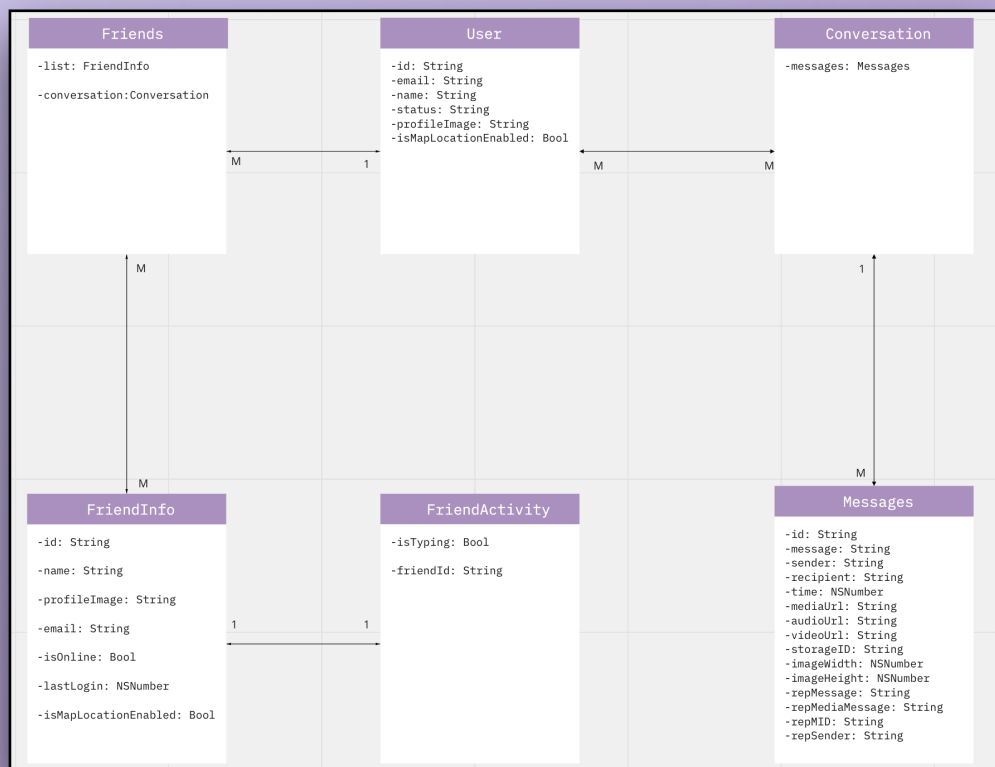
Friends

-list: FriendInfo

-conversation:Conversation

User

-id: String
-email: String
-name: String
-status: String
-profileImage: String
-isMapLocationEnabled: Bool

Conversation

-messages: Messages

M

1

M

M

M

1

M

M

FriendInfo

-id: String

-name: String

-profileImage: String

-email: String

-isOnline: Bool

-lastLogin: NSNumber

-isMapLocationEnabled: Bool

1

1

FriendActivity

-isTyping: Bool

-friendId: String

Messages

-id: String
-message: String
-sender: String
-recipient: String
-time: NSNumber
-mediaUrl: String
-audioUrl: String
-videoUrl: String
-storageID: String
-imageWidth: NSNumber
-imageHeight: NSNumber
-repMessage: String
-repMediaMessage: String
-repMID: String
-repSender: String